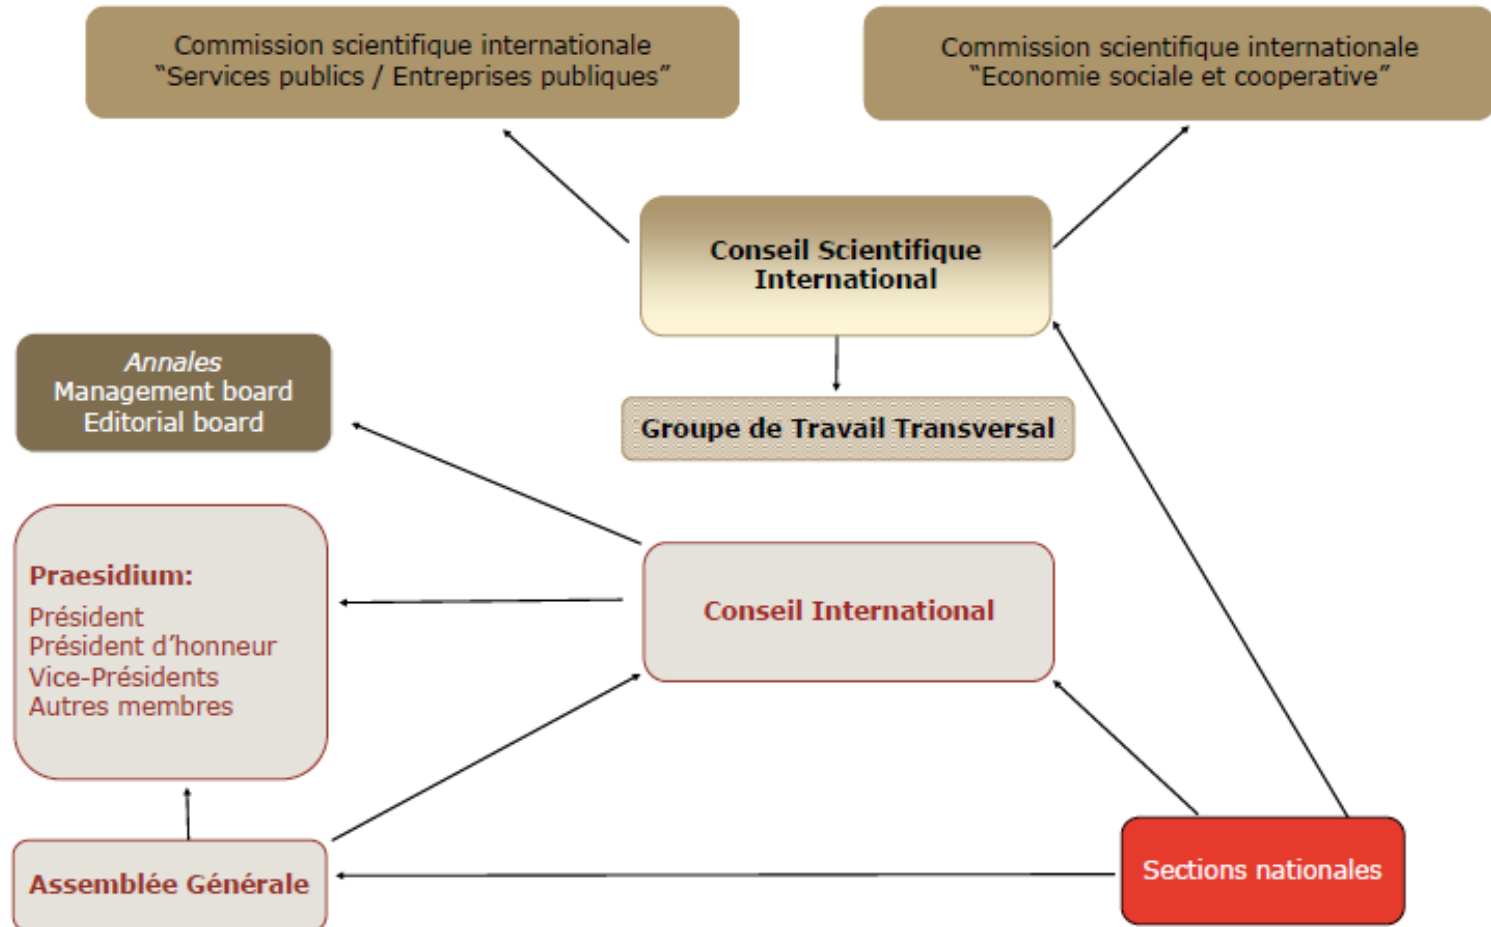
Commission scientifique internationale
"Services publics / Entreprises publiques"

Commission scientifique internationale
"Economie sociale et cooperative"

Conseil Scientifique International

Annales
Management board
Editorial board

Groupe de Travail Transversal

Praesidium:
Président
Président d'honneur
Vice-Présidents
Autres membres

Conseil International

Assemblée Générale

Sections nationales